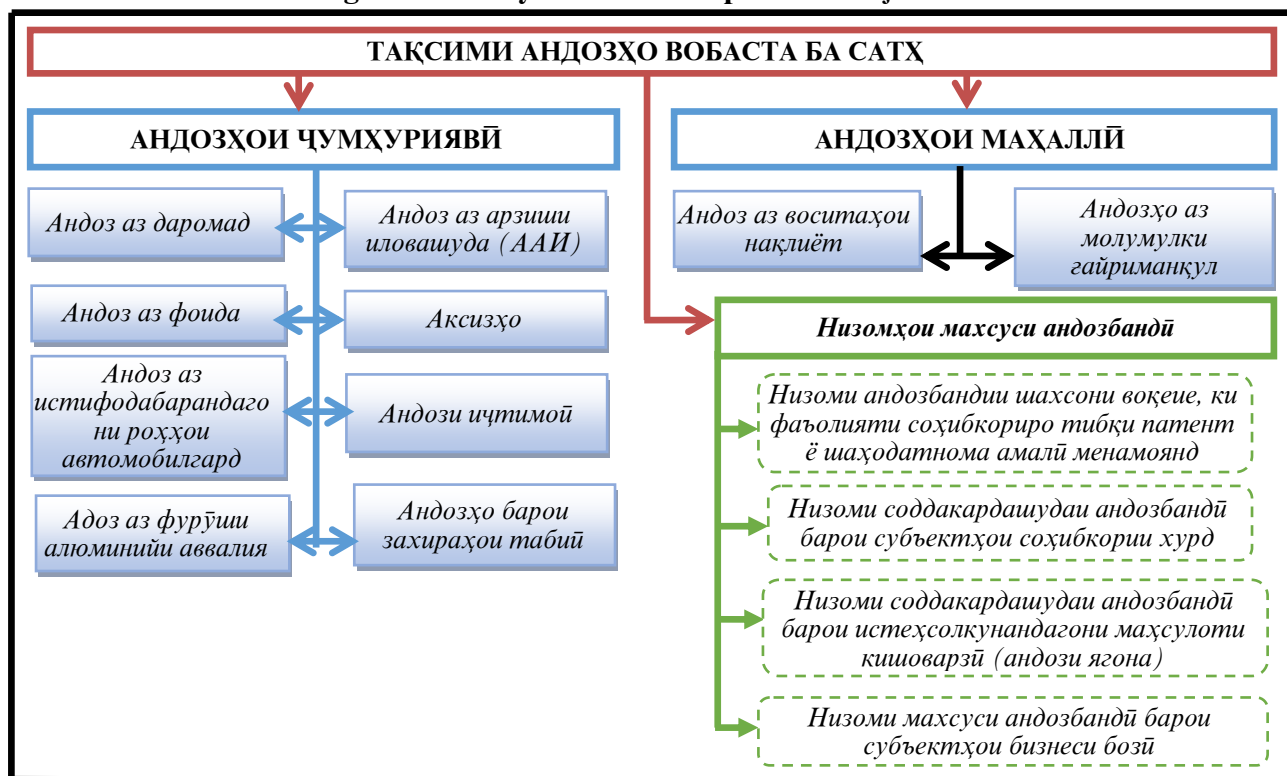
ТАҚСИМИ АНДОЗҲО ВОБАСТА БА САТҲ

АНДОЗҲОИ ҶУМҲУРИЯВӢ

АНДОЗҲОИ МАҲАЛЛӢ

Андоз аз даромад

Андоз аз арзиши иловашуда (ААИ)

Андоз аз воситаҳои нақлиёт

Андозҳо аз молумулки ғайриманқул

Андоз аз фоида

Аксизҳо

Низомҳои махсуси андозбандӣ

Андоз аз истифодабарандаго ни роҳҳои автомобилгард

Андози иҷтимоӣ

Низоми андозбандии шахсони воқеие, ки фаъолияти соҳибкориро тибқи патент ё шаҳодатнома амалӣ менамоянд

Адоз аз фурӯши алюминийи аввалия

Андозҳо барои захираҳои табиӣ

Низоми соддакардашудаи андозбандӣ барои субъектҳои соҳибкории хурд

Низоми соддакардашудаи андозбандӣ барои истеҳсолкунандагони маҳсулоти кишоварзӣ (андози ягона)

Низоми махсуси андозбандӣ барои субъектҳои бизнеси бозӣ